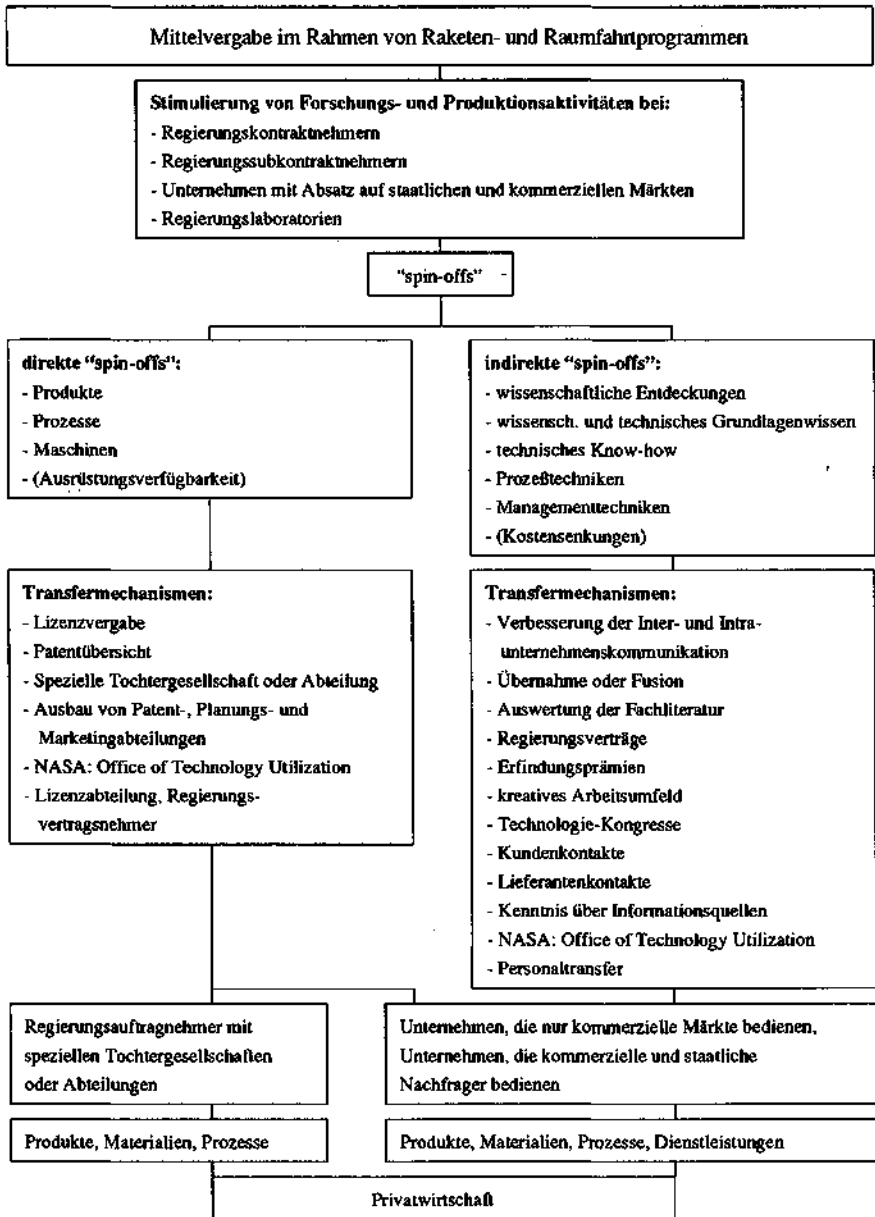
Mittelvergabe im Rahmen von Raketen- und Raumfahrtprogrammen

Stimulierung von Forschungs- und Produktionsaktivitäten bei:
- Regierungskontraktnehmern
- Regierungssubkontraktnehmern
- Unternehmen mit Absatz auf staatlichen und kommerziellen Märkten
- Regierungslaboratorien

"spin-offs"

direkte "spin-offs":
- Produkte
- Prozesse
- Maschinen
- (Ausrüstungsverfügbarkeit)

indirekte "spin-offs":
- wissenschaftliche Entdeckungen
- wissensch. und technisches Grundlagenwissen
- technisches Know-how
- Prozeßtechniken
- Managementtechniken
- (Kostensenkungen)

Transfermechanismen:
- Lizenzvergabe
- Patentübersicht
- Spezielle Tochtergesellschaft oder Abteilung
- Ausbau von Patent-, Planungs- und Marketingabteilungen
- NASA: Office of Technology Utilization
- Lizenzabteilung, Regierungsvertragsnehmer

Transfermechanismen:
- Verbesserung der Inter- und Intraunternehmenskommunikation
- Übernahme oder Fusion
- Auswertung der Fachliteratur
- Regierungsverträge
- Erfindungsprämien
- kreatives Arbeitsumfeld
- Technologie-Kongresse
- Kundenkontakte
- Lieferantenkontakte
- Kenntnis über Informationsquellen
- NASA: Office of Technology Utilization
- Personaltransfer

Regierungsauftragnehmer mit speziellen Tochtergesellschaften oder Abteilungen

Unternehmen, die nur kommerzielle Märkte bedienen, Unternehmen, die kommerzielle und staatliche Nachfrager bedienen

Produkte, Materialien, Prozesse

Produkte, Materialien, Prozesse, Dienstleistungen

Privatwirtschaft